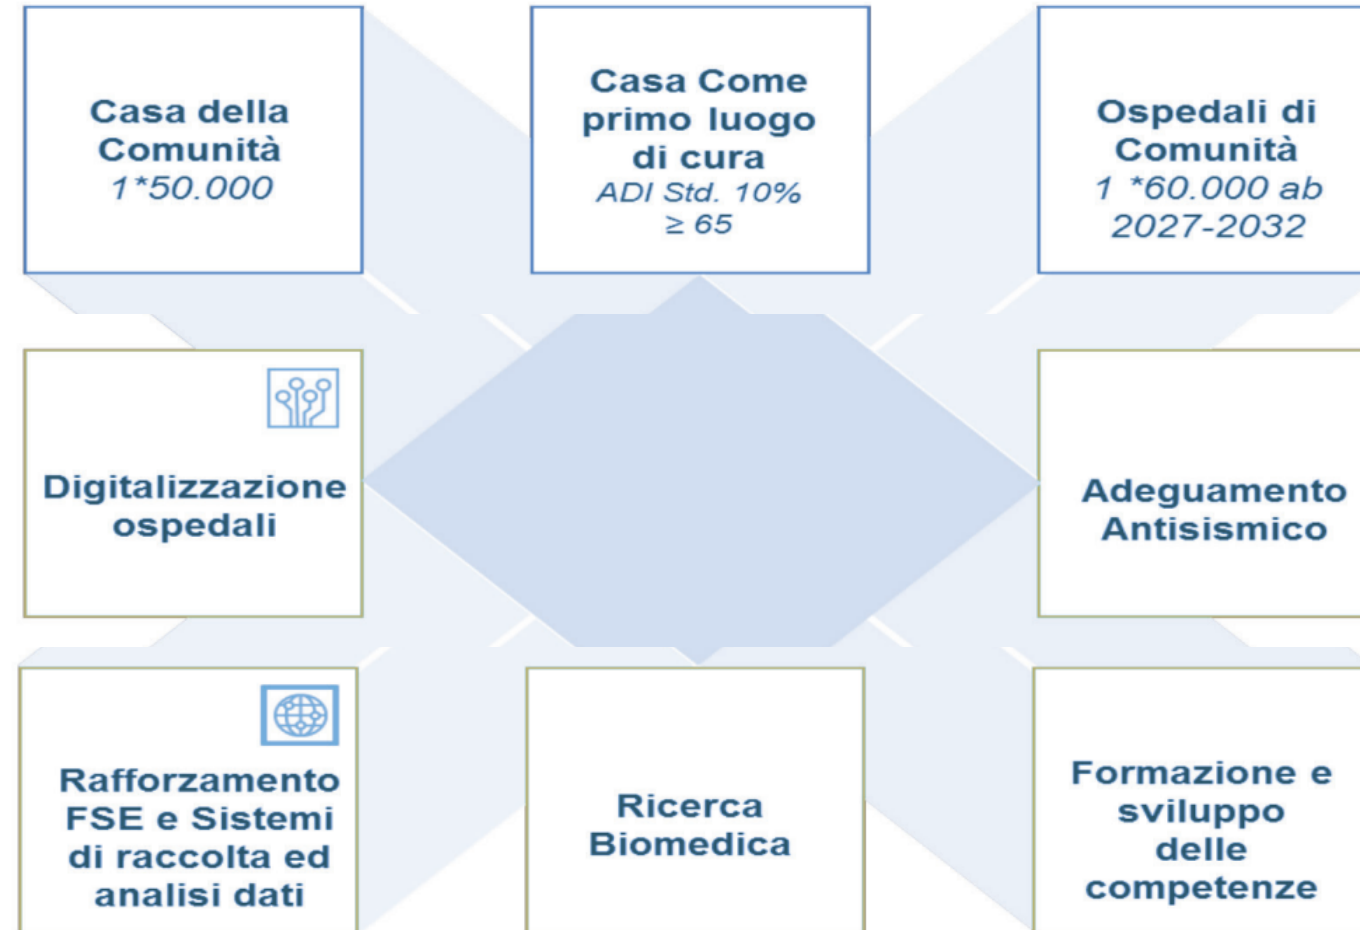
Casa della Comunità
1*50.000

Casa Come primo luogo di cura
ADI Std. 10%
≥ 65

Ospedali di Comunità
1 *60.000 ab
2027-2032

Digitalizzazione ospedali

Adeguamento Antisismico

Rafforzamento FSE e Sistemi di raccolta ed analisi dati

Ricerca Biomedica

Formazione e sviluppo delle competenze